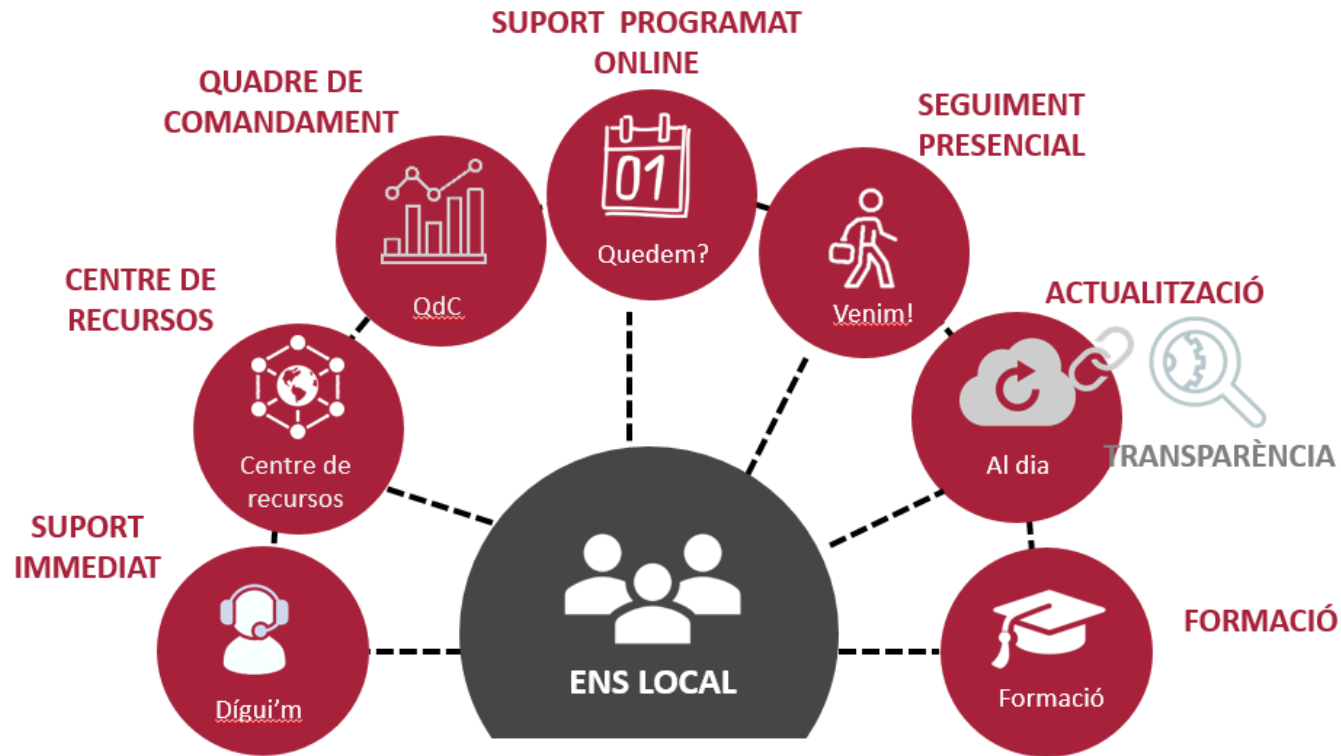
SUPORT PROGRAMAT ONLINE

QUADRE DE COMANDAMENT

SEGUIMENT PRESENCIAL

01

Quedem?

QdC

Venim!

CENTRE DE RECURSOS

ACTUALITZACIÓ

Centre de recursos

Al dia

TRANSPARÈNCIA

SUPORT IMMEDIAT

FORMACIÓ

Dígui'm

ENS LOCAL

Formació